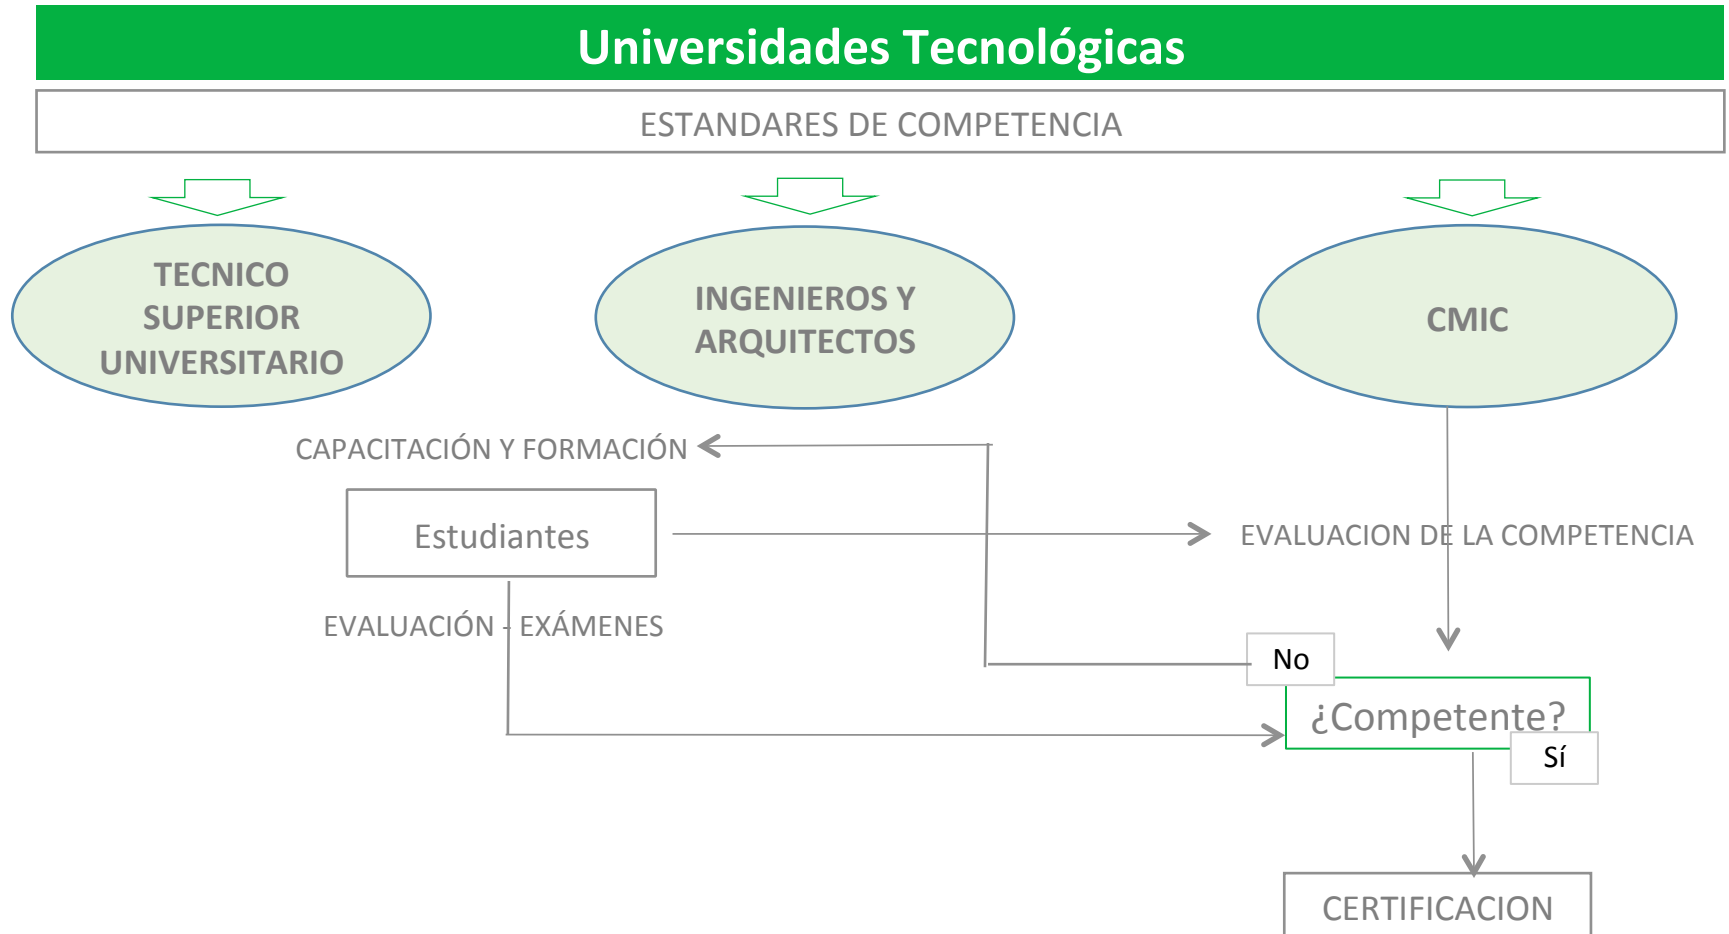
Universidades Tecnológicas

ESTANDARES DE COMPETENCIA

TECNICO SUPERIOR UNIVERSITARIO

INGENIEROS Y ARQUITECTOS

CMIC

CAPACITACIÓN Y FORMACIÓN

Estudiantes

EVALUACION DE LA COMPETENCIA

EVALUACIÓN - EXÁMENES

No

¿Competente?

Sí

CERTIFICACION